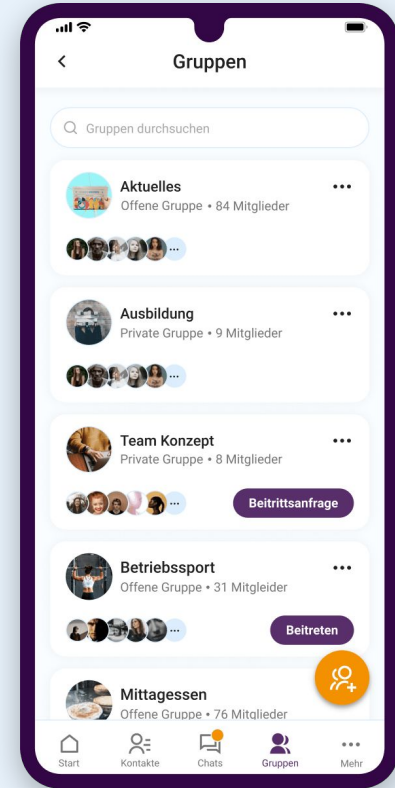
Gruppen

Gruppen durchsuchen

Aktuelles
Offene Gruppe • 84 Mitglieder

Ausbildung
Private Gruppe • 9 Mitglieder

Team Konzept
Private Gruppe • 8 Mitglieder
Beitrittsanfrage

Betriebssport
Offene Gruppe • 31 Mitglieder
Beitreten

Mittagessen
Offene Gruppe • 76 Mitglieder

Start
Kontakte
Chats
Gruppen
Mehr